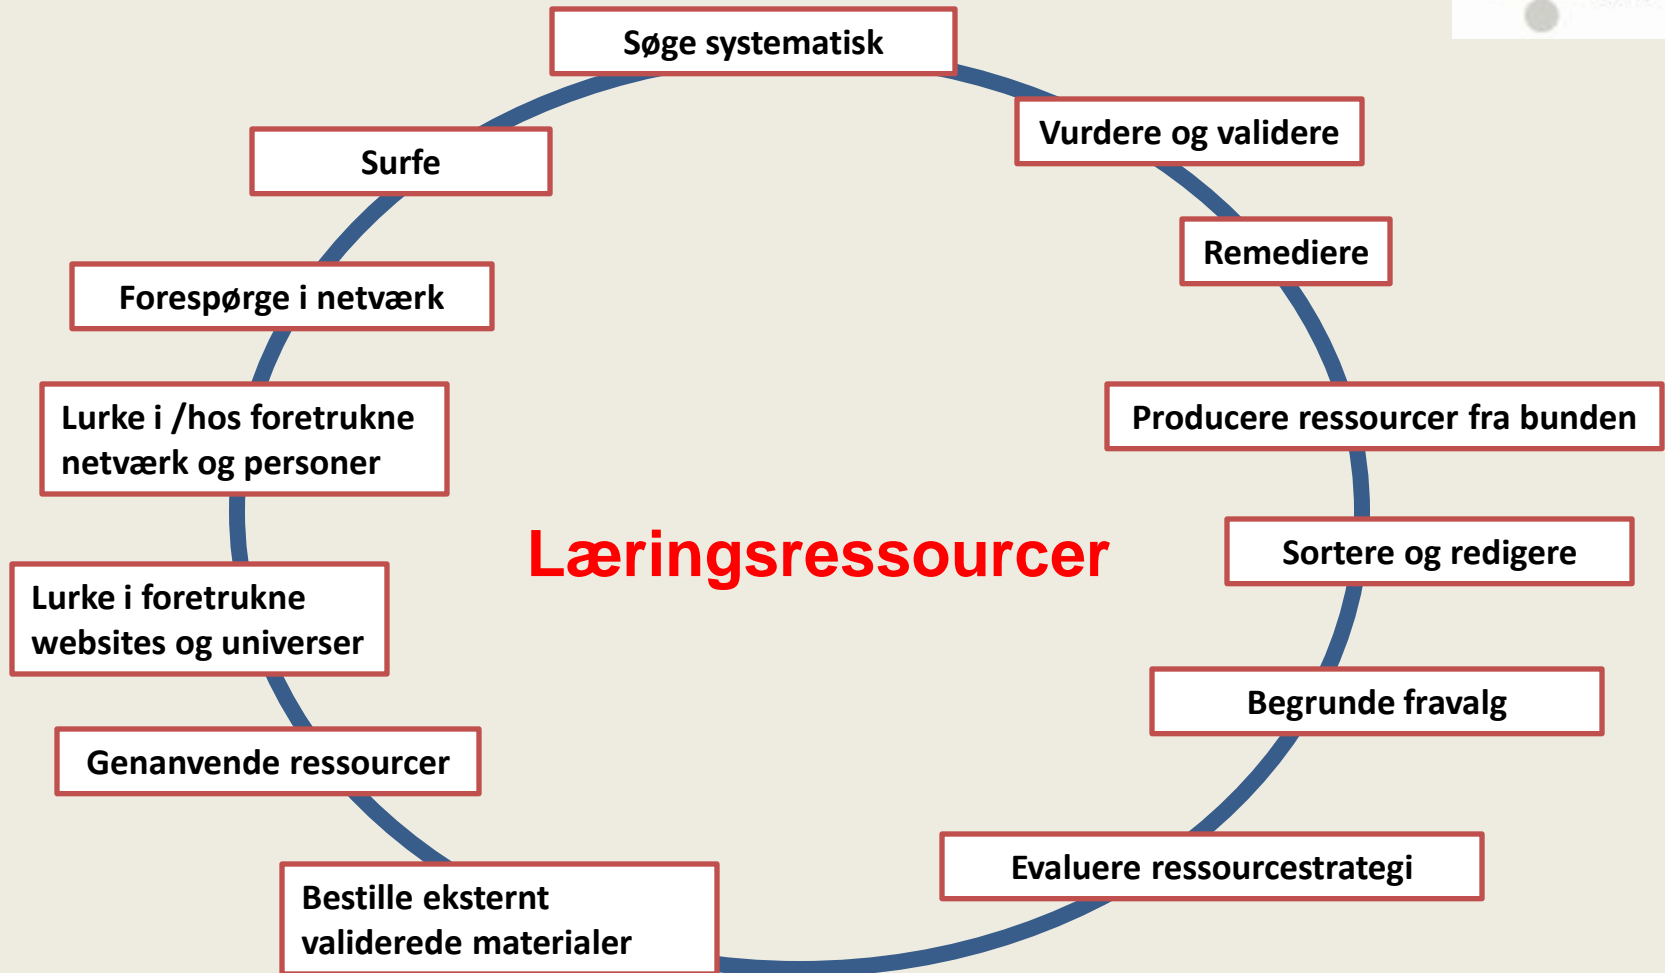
Søge systematisk

Vurdere og validere

Remediere

Producere ressourcer fra bunden

Sortere og redigere

Begrunde fravalg

Evaluere ressourcestrategi

Bestille eksternt validerede materialer

Genanvende ressourcer

Lurke i foretrukne websites og universer

Lurke i /hos foretrukne netværk og personer

Forespørge i netværk

Surfe

Læringsressourcer